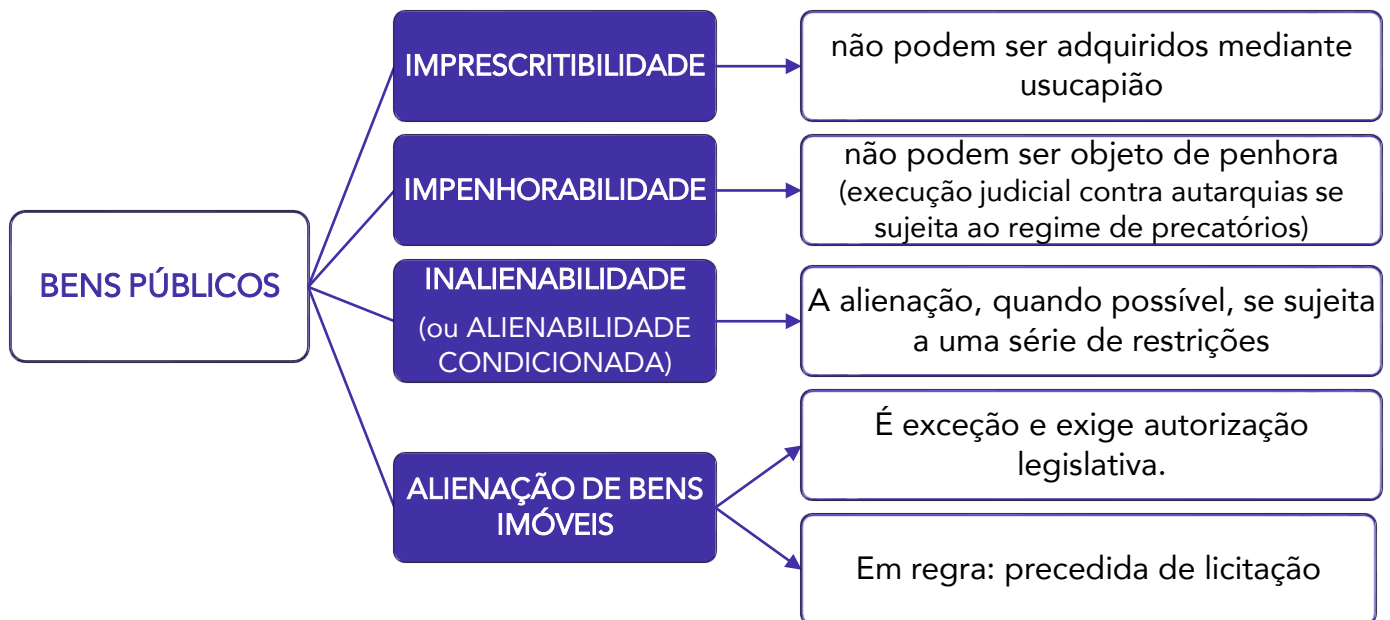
BENS PÚBLICOS

IMPRESCRITIBILIDADE

não podem ser adquiridos mediante usucapião

IMPENHORABILIDADE

não podem ser objeto de penhora (execução judicial contra autarquias se sujeita ao regime de precatórios)

INALIENABILIDADE (ou ALIENABILIDADE CONDICIONADA)

A alienação, quando possível, se sujeita a uma série de restrições

ALIENAÇÃO DE BENS IMÓVEIS

É exceção e exige autorização legislativa.

Em regra: precedida de licitação